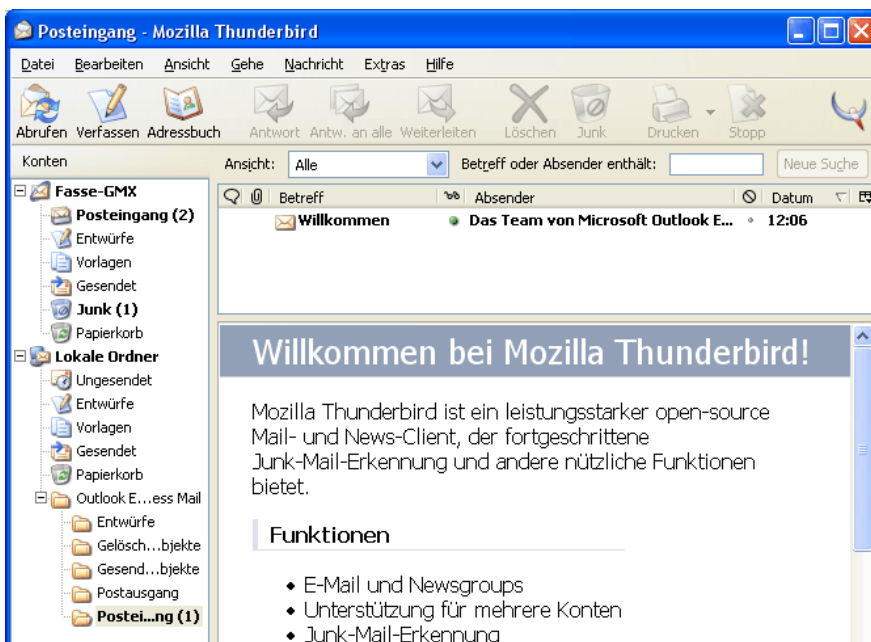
Posteingang - Mozilla Thunderbird

Datei Bearbeiten Ansicht Gehe Nachricht Extras Hilfe

Abrufen Verfassen Adressbuch Antwort Antw. an alle Weiterleiten Löschen Junk Drucken Stopp

Konten

Ansicht: Alle Betreff oder Absender enthält: Neue Suche

Fasse-GMX
Posteingang (2)
Entwürfe
Vorlagen
Gesendet
Junk (1)
Papierkorb
Lokale Ordner
Ungesendet
Entwürfe
Vorlagen
Gesendet
Papierkorb
Outlook E…ess Mail
Entwürfe
Gelösch…bjekte
Gesend…bjekte
Postausgang
Postei…ng (1)

| Betreff | Absender | Datum |
|---|---|---|
| Willkommen | Das Team von Microsoft Outlook E… | 12:06 |

Willkommen bei Mozilla Thunderbird!

Mozilla Thunderbird ist ein leistungsstarker open-source Mail- und News-Client, der fortgeschrittene Junk-Mail-Erkennung und andere nützliche Funktionen bietet.

Funktionen

• E-Mail und Newsgroups
• Unterstützung für mehrere Konten
• Junk-Mail-Erkennung